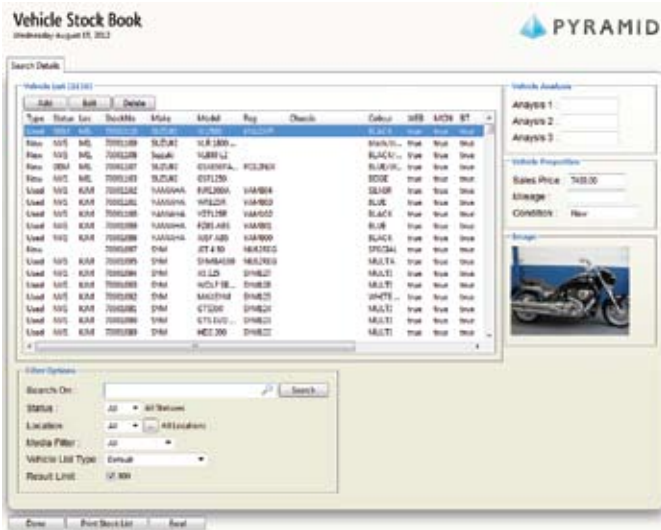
Vehicle Stock Book
Wednesday August 15, 2012

PYRAMID

Search Details

Vehicle List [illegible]

Add Edit Delete

| Type | Status | Loc | StockNo | Make | Model | Reg | Chassis | Colour | WEB | MOB | BT |
|---|---|---|---|---|---|---|---|---|---|---|---|
| Used | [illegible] | ML | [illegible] | SUZUKI | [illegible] | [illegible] | | BLACK | true | true | true |
| New | NVS | ML | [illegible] | SUZUKI | VLR 1800... | | | MAROO... | true | true | true |
| New | NVS | ML | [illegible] | Suzuki | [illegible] | | | BLACK/... | true | true | true |
| New | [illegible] | ML | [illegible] | SUZUKI | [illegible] | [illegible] | | BLUE/W... | true | true | true |
| New | NVS | ML | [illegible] | SUZUKI | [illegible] | | | BEIGE | true | true | true |
| Used | NVS | KAM | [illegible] | YAMAHA | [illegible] | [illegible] | | SILVER | true | true | true |
| Used | NVS | KAM | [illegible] | YAMAHA | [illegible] | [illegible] | | BLUE | true | true | true |
| Used | NVS | KAM | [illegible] | YAMAHA | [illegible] | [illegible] | | BLACK | true | true | true |
| Used | NVS | KAM | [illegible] | YAMAHA | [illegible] | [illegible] | | BLUE | true | true | true |
| Used | NVS | KAM | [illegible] | YAMAHA | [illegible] | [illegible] | | BLACK | true | true | true |
| New | | | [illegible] | SYM | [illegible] | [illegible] | | SPECIAL | true | true | true |
| Used | NVS | KAM | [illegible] | SYM | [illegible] | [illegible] | | MULTA | true | true | true |
| Used | NVS | KAM | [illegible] | SYM | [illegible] | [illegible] | | MULTI | true | true | true |
| Used | NVS | KAM | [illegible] | SYM | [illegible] | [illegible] | | MULTI | true | true | true |
| Used | NVS | KAM | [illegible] | SYM | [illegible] | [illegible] | | WHITE... | true | true | true |
| Used | NVS | KAM | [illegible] | SYM | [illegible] | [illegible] | | MULTI | true | true | true |
| Used | NVS | KAM | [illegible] | SYM | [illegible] | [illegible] | | MULTI | true | true | true |
| Used | NVS | KAM | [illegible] | SYM | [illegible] | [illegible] | | MULTI | true | true | true |

Vehicle Analysis
Analysis 1 :
Analysis 2 :
Analysis 3 :

Vehicle Properties
Sales Price : 7400.00
Mileage :
Condition : New

Image

Filter Options
Search On : Search
Status : All All Statuses
Location : All ... All Locations
Media Filter : All
Vehicle List Type : Default
Result Limit : 100

Done Print Stock List Reset